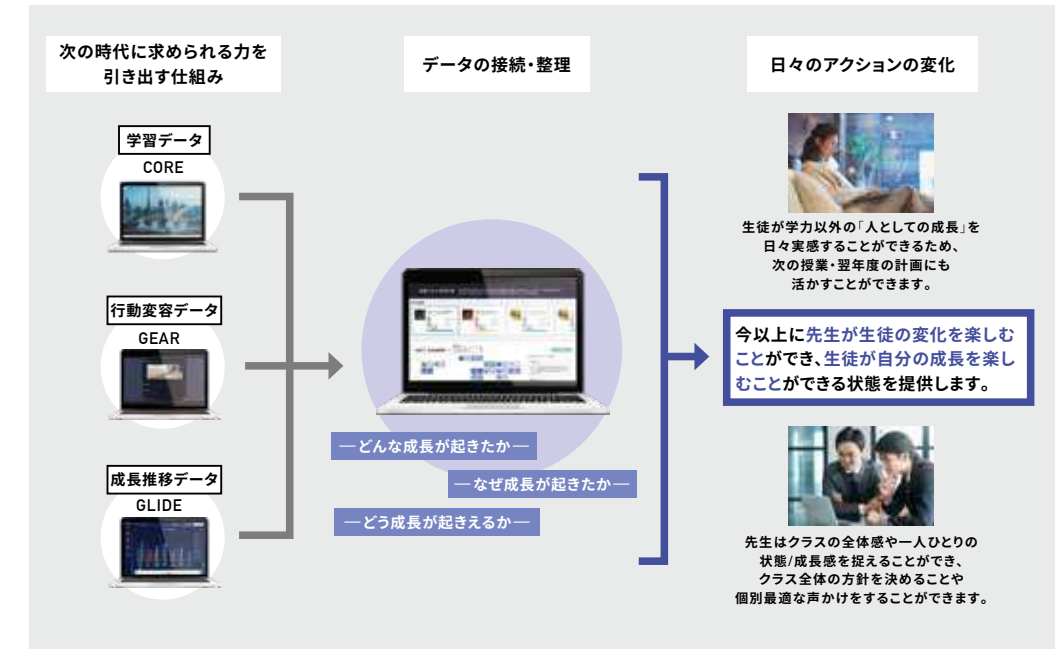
次の時代に求められる力を引き出す仕組み

データの接続・整理

日々のアクションの変化

学習データ
CORE

行動変容データ
GEAR

成長推移データ
GLIDE

―どんな成長が起きたか―

―なぜ成長が起きたか―

―どう成長が起きえるか―

生徒が学力以外の「人としての成長」を日々実感することができるため、次の授業・翌年度の計画にも活かすことができます。

今以上に先生が生徒の変化を楽しむことができ、生徒が自分の成長を楽しむことができる状態を提供します。

先生はクラスの全体感や一人ひとりの状態/成長感を捉えることができ、クラス全体の方針を決めることや個別最適な声かけをすることができます。